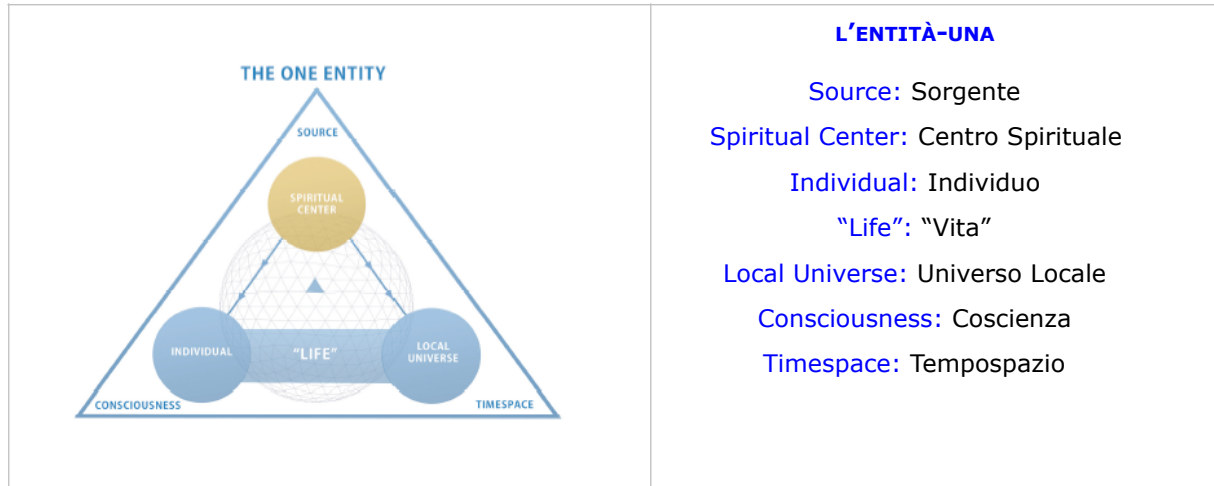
THE ONE ENTITY

SOURCE

SPIRITUAL CENTER

INDIVIDUAL

"LIFE"

LOCAL UNIVERSE

CONSCIOUSNESS

TIMESPACE

L'ENTITÀ-UNA

Source: Sorgente

Spiritual Center: Centro Spirituale

Individual: Individuo

"Life": "Vita"

Local Universe: Universo Locale

Consciousness: Coscienza

Timespace: Tempospazio